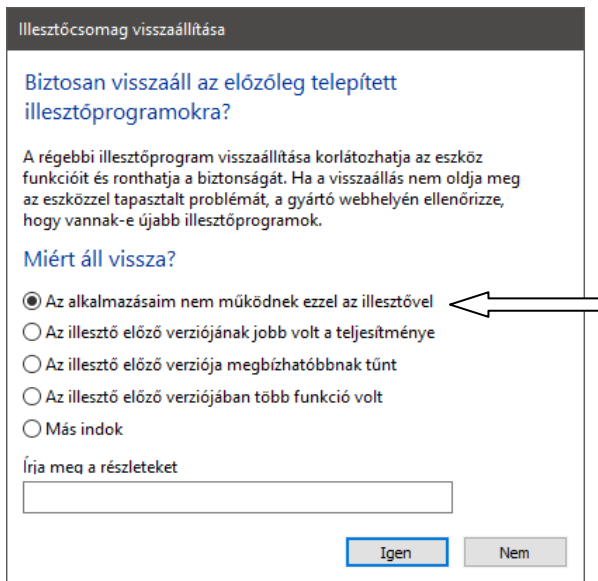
Illesztőcsomag visszaállítása

Biztosan visszaáll az előzőleg telepített illesztőprogramokra?

A régebbi illesztőprogram visszaállítása korlátozhatja az eszköz funkcióit és ronthatja a biztonságát. Ha a visszaállás nem oldja meg az eszközzel tapasztalt problémát, a gyártó webhelyén ellenőrizze, hogy vannak-e újabb illesztőprogramok.

Miért áll vissza?

Az alkalmazásaim nem működnek ezzel az illesztővel

Az illesztő előző verziójának jobb volt a teljesítménye

Az illesztő előző verziója megbízhatóbbnak tűnt

Az illesztő előző verziójában több funkció volt

Más indok

Írja meg a részleteket

Igen

Nem